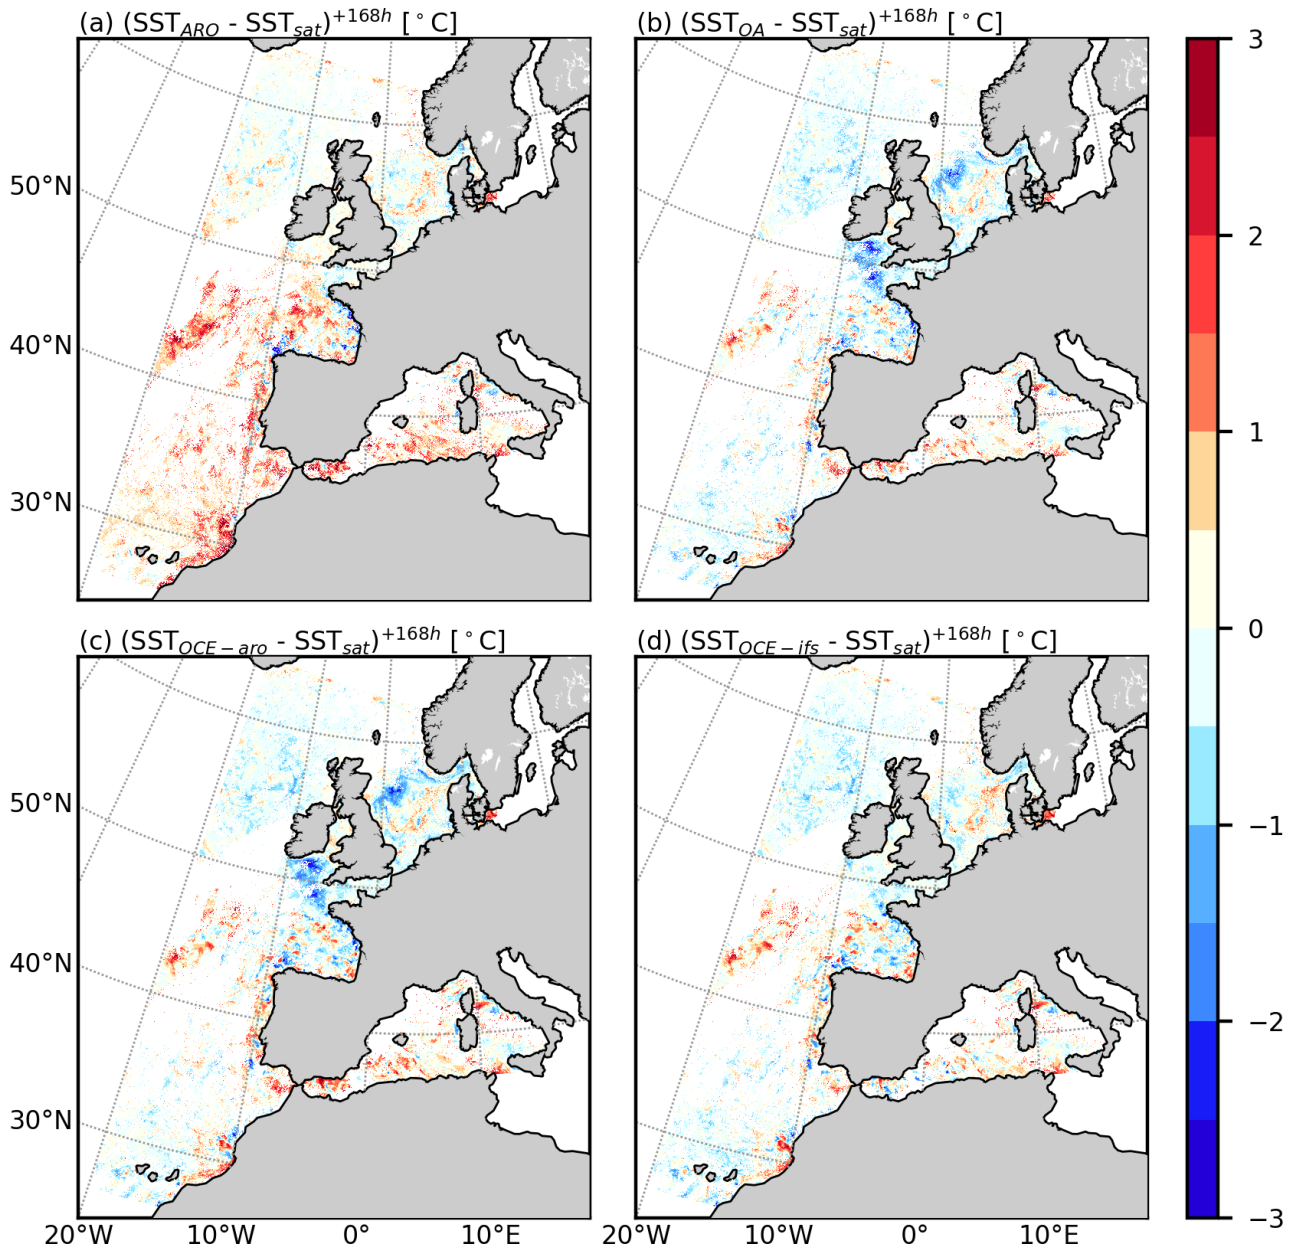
(a) $(SST_{ARO} - SST_{sat})^{+168h}$ [$^\circ$C]

50°N

40°N

30°N

(b) $(SST_{OA} - SST_{sat})^{+168h}$ [$^\circ$C]

3

2

1

0

−1

−2

−3

(c) $(SST_{OCE-aro} - SST_{sat})^{+168h}$ [$^\circ$C]

50°N

40°N

30°N

20°W 10°W 0° 10°E

(d) $(SST_{OCE-ifs} - SST_{sat})^{+168h}$ [$^\circ$C]

20°W 10°W 0° 10°E